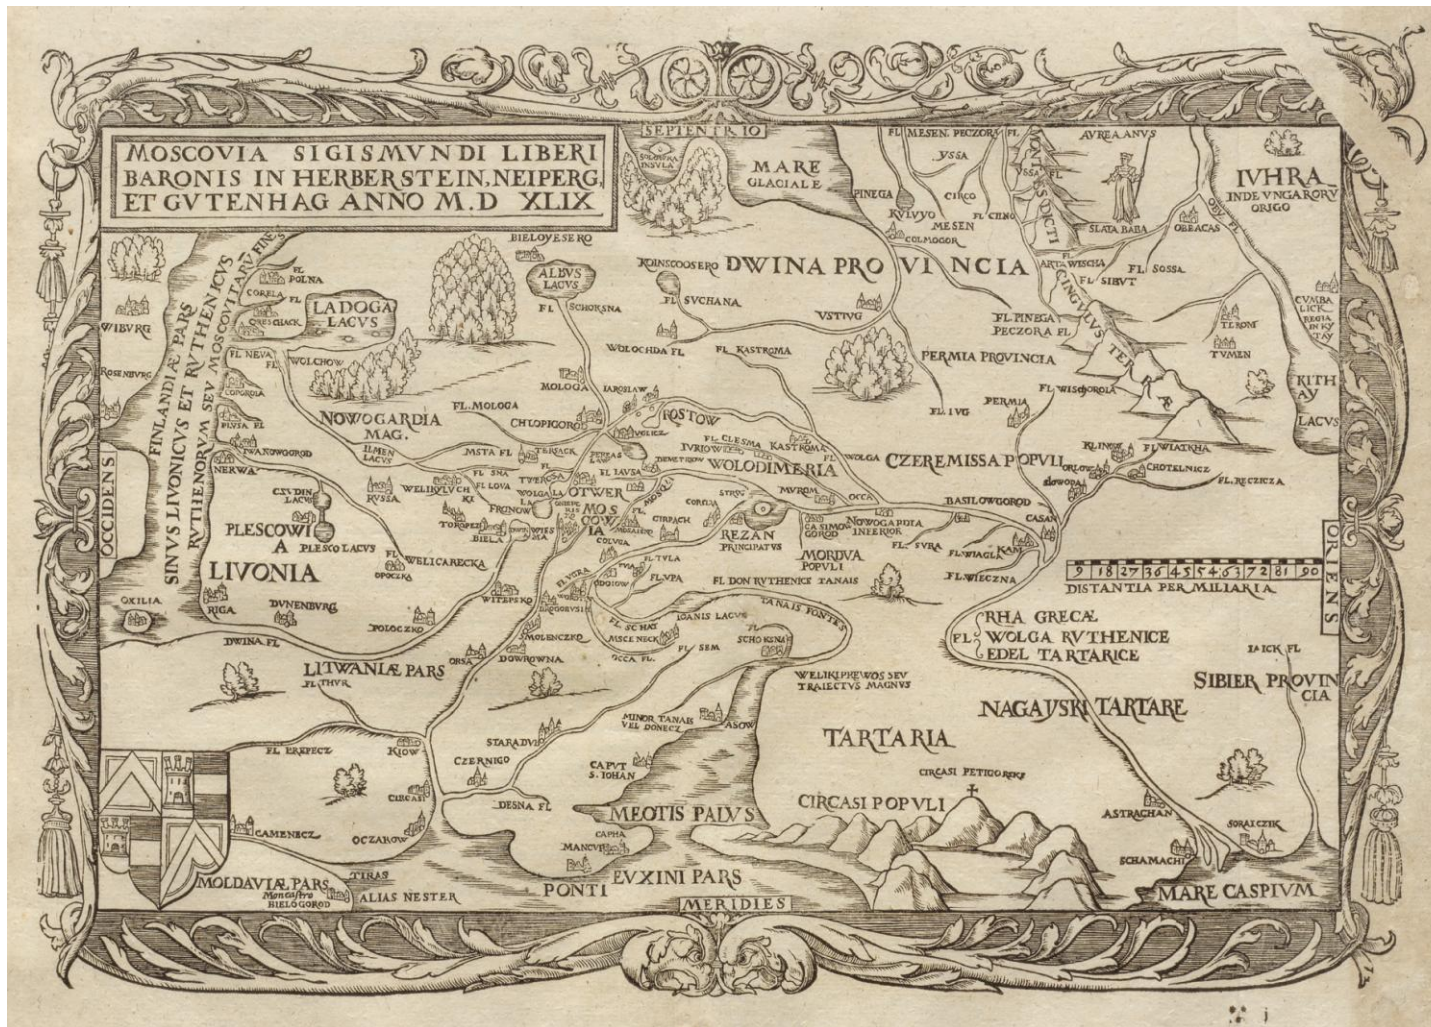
MOSCOVIA SIGISMVNDI LIBERI BARONIS IN HERBERSTEIN, NEIPERG, ET GVTENHAG ANNO M.D XLIX

SEPTENTRIO

OCCIDENS

ORIENS

MERIDIES

SOLOWKA INSULA

MARE GLACIALE

FL MESEN PECZORA FL

YSSA

PINEGA

CIRCO

KULUYO

MESEN

COLMOGOR

AVREA ANUS

IVHRA INDE VNGARORV ORIGO

SLATA BABA

OBEACAS

OBY FL

DWINA PROVINCIA

FL SOSSA

FL SIBUT

CINGULUS TERRAE

CUMBALICK REGIA IN KYTAY

TIROM

TUMEN

KITHAY LACUS

FL PINEGA PECZORA FL

PERMIA PROVINCIA

VSTIUG

FL SUCHANA

WOLOCHDA FL

FL KASTROMA

BIELOYESERO

ALBUS LACUS

FL SCHOKSNA

FL POLNA

CORELA

LADOGA LACUS

WIBURG

ROSENBURG

FL NEVA

WOLCHOW

FINLANDIAE PARS

SINUS LIVONICUS ET RUTHENICUS

RUTHENORUM SEU MOSCOVITARUM FINES

NOWOGARDIA MAG.

FL MOLOGA

MOLOGA

IAROSLAW

ROSTOW

CHLOPIGOROD

ILMEN LACUS

NOWOGOROD

NERWA

MSTA FL

FL CLESMA

KASTROMA

WOLGA

WOLODIMERIA

CZEREMISSA POPULI

FL IUG

PERMIA

FL WISCHORA

KLINOW

FL WIATKHA

ORLOW

CHOTELNICZ

FL RECZICZA

CZUDIN LACUS

PLESCOWIA

PLESCO LACUS

RUSZA

WELIKILUCH

TWER

OTWER

MOSCOWIA

MUROM

OCCA

STRUG

REZAN PRINCIPATUS

CASIMOGOROD

NOWOGARDIA INFERIOR

BASILOWGOROD

CASAN

FL SURA

FL WIAGKA

KAMA

FL WIECZNA

MORDUA POPULI

9 18 27 36 45 54 63 72 81 90

DISTANTIA PER MILIARIA

LIVONIA

WELICARECKA

OPOCZKA

RIGA

DUNENBURG

OXILIA

DWINA FL

POLOCZKO

WITEPSKO

SMOLENCZKO

ORSA

DOWROWNA

FL TULA

FL UPA

FL DON RUTHENICE TANAIS

TANAIS FONTES

IOANIS LACUS

SCHOKSNA

FL SEM

OCCA FL

WELIKI PREWOS SEU TRAIECTUS MAGNUS

FL RHA GRECAE WOLGA RUTHENICE EDEL TARTARICE

IAICK FL

SIBIER PROVINCIA

NAGAYSKI TARTARE

LITWANIAE PARS

FL THUR

MINOR TANAIS VEL DONECZ

ASOW

TARTARIA

STARADUB

CZERNIGO

CAPUT S. IOHAN

CIRCASI PETIGORSKI

FL EREPECZ

KIOW

CIRCASI

CIRCASI POPULI

DESNA FL

MEOTIS PALUS

ASTRACHAN

SORAICZIK

SCHAMACHI

CAMENECZ

OCZAROW

CAPHA

MANCUP

MOLDAVIAE PARS

Monastro BIELOGOROD

TIRAS ALIAS NESTER

PONTI EUXINI PARS

MARE CASPIUM

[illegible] j